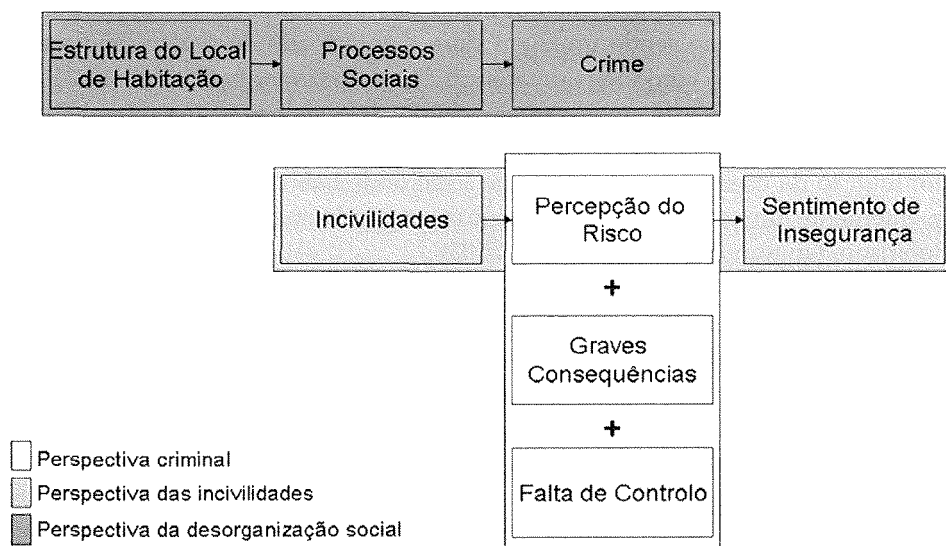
Estrutura do Local de Habitação

Processos Sociais

Crime

Incivilidades

Percepção do Risco

Sentimento de Insegurança

+

Graves Consequências

+

Falta de Controlo

Perspectiva criminal

Perspectiva das incivilidades

Perspectiva da desorganização social